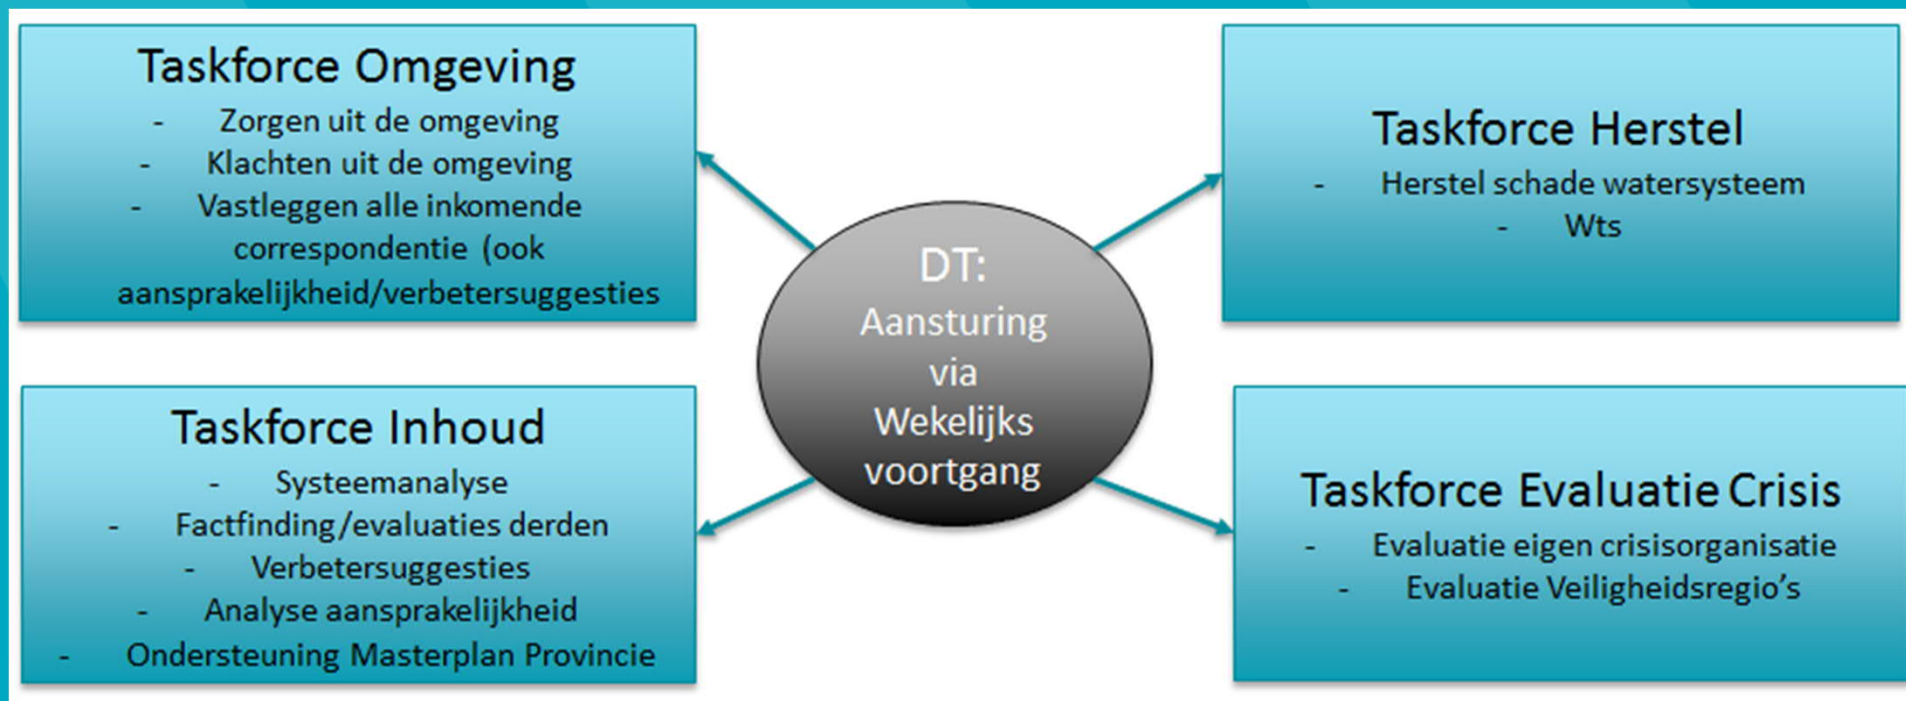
Taskforce Omgeving
- Zorgen uit de omgeving
- Klachten uit de omgeving
- Vastleggen alle inkomende correspondentie (ook aansprakelijkheid/verbetersuggesties

DT:
Aansturing via Wekelijks voortgang

Taskforce Herstel
- Herstel schade watersysteem
- Wts

Taskforce Inhoud
- Systeemanalyse
- Factfinding/evaluaties derden
- Verbetersuggesties
- Analyse aansprakelijkheid
- Ondersteuning Masterplan Provincie

Taskforce Evaluatie Crisis
- Evaluatie eigen crisisorganisatie
- Evaluatie Veiligheidsregio's